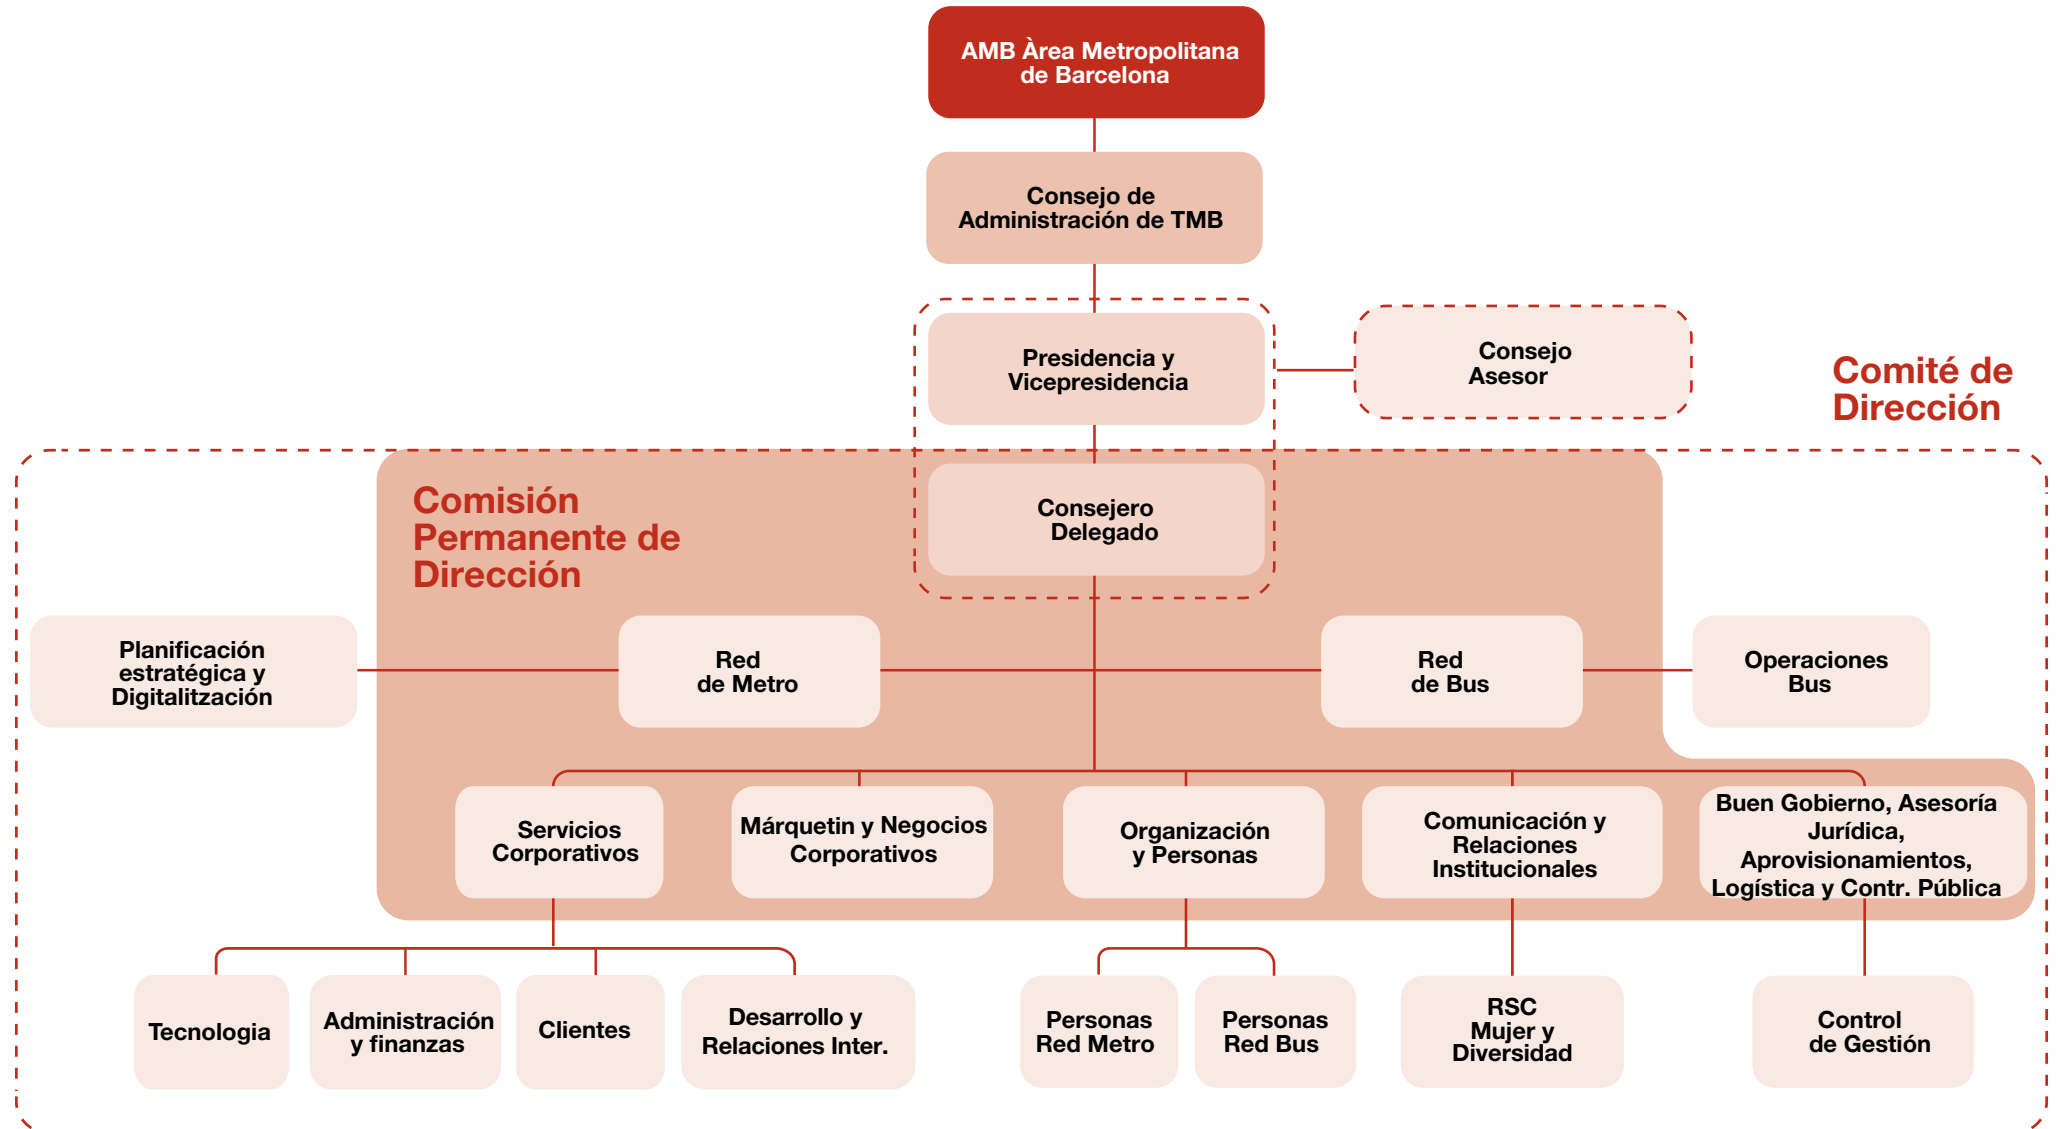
AMB Àrea Metropolitana de Barcelona

Consejo de Administración de TMB

Presidencia y Vicepresidencia

Consejo Asesor

Comité de Dirección

Comisión Permanente de Dirección

Consejero Delegado

Planificación estratégica y Digitalització

Red de Metro

Red de Bus

Operaciones Bus

Servicios Corporativos

Márquetin y Negocios Corporativos

Organización y Personas

Comunicación y Relaciones Institucionales

Buen Gobierno, Asesoría Jurídica, Aprovisionamientos, Logística y Contr. Pública

Tecnologia

Administración y finanzas

Clientes

Desarrollo y Relaciones Inter.

Personas Red Metro

Personas Red Bus

RSC Mujer y Diversidad

Control de Gestión